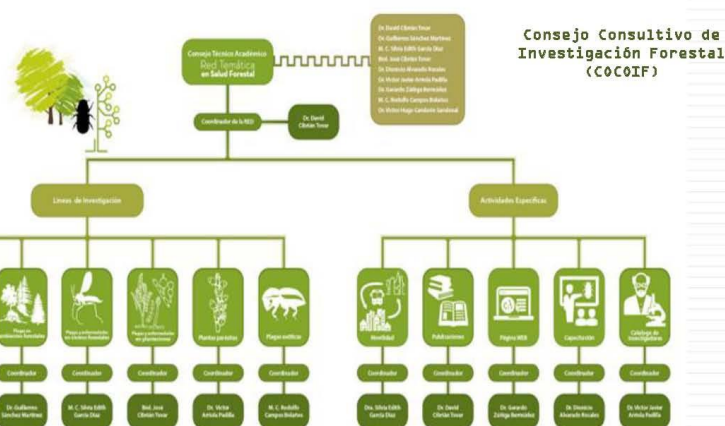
Consejo Consultivo de Investigación Forestal (COCOIF)

Consejo Técnico Académico
Red Temática en Salud Forestal

Dr. David Cibrián Tovar
Dr. Guillermo Sánchez Martínez
M. C. Silvia Edith García Díaz
Biol. José Cibrián Tovar
Dr. Dionicio Alvarado Rosales
Dr. Víctor Javier Arriola Padilla
Dr. Gerardo Zúñiga Bermúdez
M. C. Rodolfo Campos Bolaños
Dr. Víctor Hugo Cambrón Sandoval

Coordinador de la RED

Dr. David Cibrián Tovar

Líneas de Investigación

Actividades Específicas

Plagas en ecosistemas forestales
Coordinador
Dr. Guillermo Sánchez Martínez

Plagas y enfermedades en árboles forestales
Coordinador
M. C. Silvia Edith García Díaz

Plagas y enfermedades en plantaciones
Coordinador
Biol. José Cibrián Tovar

Plantas parásitas
Coordinador
Dr. Víctor Arriola Padilla

Plagas exóticas
Coordinador
M. C. Rodolfo Campos Bolaños

Movilidad
Coordinador
Dra. Silvia Edith García Díaz

Publicaciones
Coordinador
Dr. David Cibrián Tovar

Página WEB
Coordinador
Dr. Gerardo Zúñiga Bermúdez

Capacitación
Coordinador
Dr. Dionicio Alvarado Rosales

Catálogo de investigadores
Coordinador
Dr. Víctor Javier Arriola Padilla